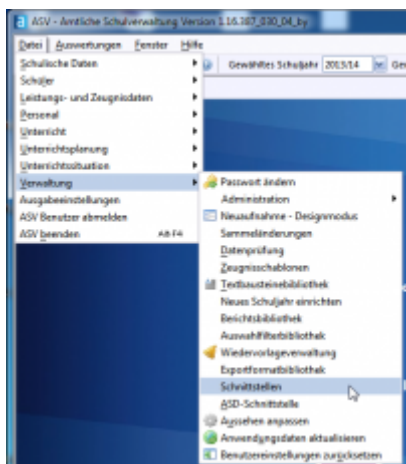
ASV - Amtliche Schulverwaltung Version 1.16.387_030_04_by

Datei | Auswertungen | Fenster | Hilfe

Gewähltes Schuljahr 2013/14

Schulische Daten
Schüler
Leistungs- und Zeugnisdaten
Personal
Unterricht
Unterrichtsplanung
Unterrichtssituation
Verwaltung
Ausgabeeinstellungen
ASV Benutzer abmelden
ASV beenden Alt-F4

Passwort ändern
Administration
Neuaufnahme - Designmodus
Sammeländerungen
Datenprüfung
Zeugnisschablonen
Textbausteinebibliothek
Neues Schuljahr einrichten
Berichtsbibliothek
Auswahlfilterbibliothek
Wiedervorlageverwaltung
Exportformatbibliothek
Schnittstellen
ASD-Schnittstelle
Aussehen anpassen
Anwendungsdaten aktualisieren
Benutzereinstellungen zurücksetzen